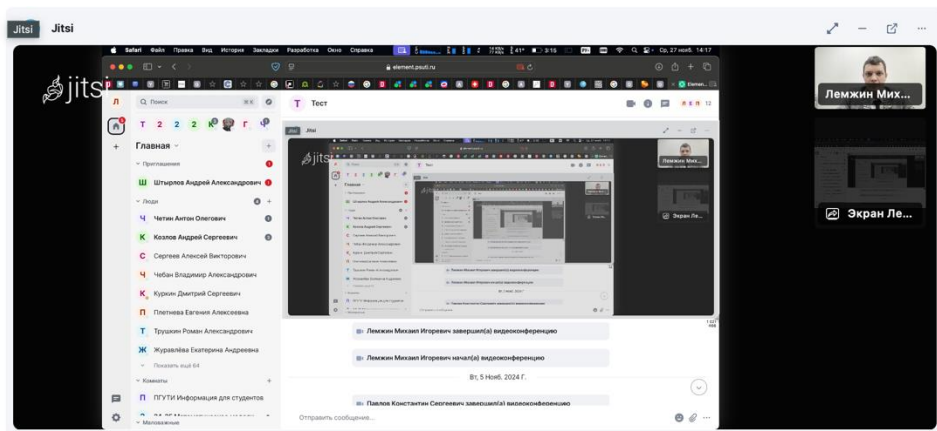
Jitsi Jitsi

Safari Файл Правка Вид История Закладки Разработка Окно Справка

Ср, 27 нояб. 14:17

element.psuti.ru

jitsi

Q Поиск

T 2 2 2 K Г

Главная

Приглашения

Ш Штырлов Андрей Александрович

Люди

Ч Четин Антон Олегович

К Козлов Андрей Сергеевич

С Сергеев Алексей Викторович

Ч Чебан Владимир Александрович

К Куркин Дмитрий Сергеевич

П Плетнева Евгения Алексеевна

Т Трушкин Роман Александрович

Ж Журавлёва Екатерина Андреевна

Показать ещё 64

Комнаты

П ПГУТИ Информация для студентов

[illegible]

Малоьважные

T Тест

Лемжин Михаил Игоревич завершил(а) видеоконференцию

Лемжин Михаил Игоревич начал(а) видеоконференцию

Вт, 5 Нояб. 2024 Г.

Павлов Константин Сергеевич завершил(а) видеоконференцию

Отправить сообщение...

Лемжин Мих...

Экран Ле...